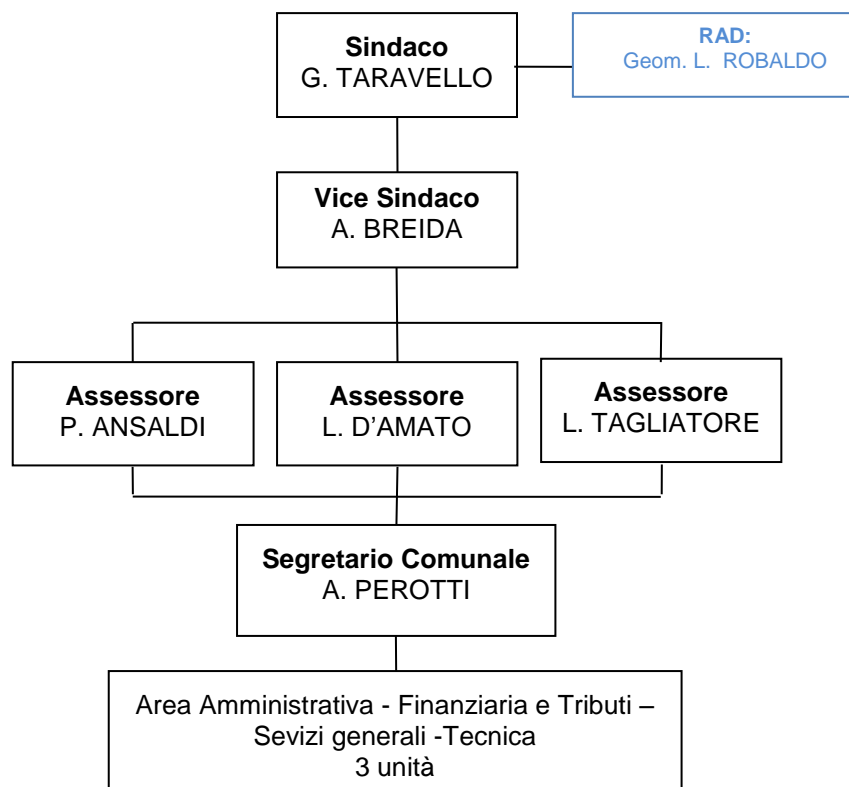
**Sindaco**
G. TARAVELLO

**RAD:**
Geom. L. ROBALDO

**Vice Sindaco**
A. BREIDA

**Assessore**
P. ANSALDI

**Assessore**
L. D'AMATO

**Assessore**
L. TAGLIATORE

**Segretario Comunale**
A. PEROTTI

Area Amministrativa - Finanziaria e Tributi – Sevizi generali -Tecnica
3 unità